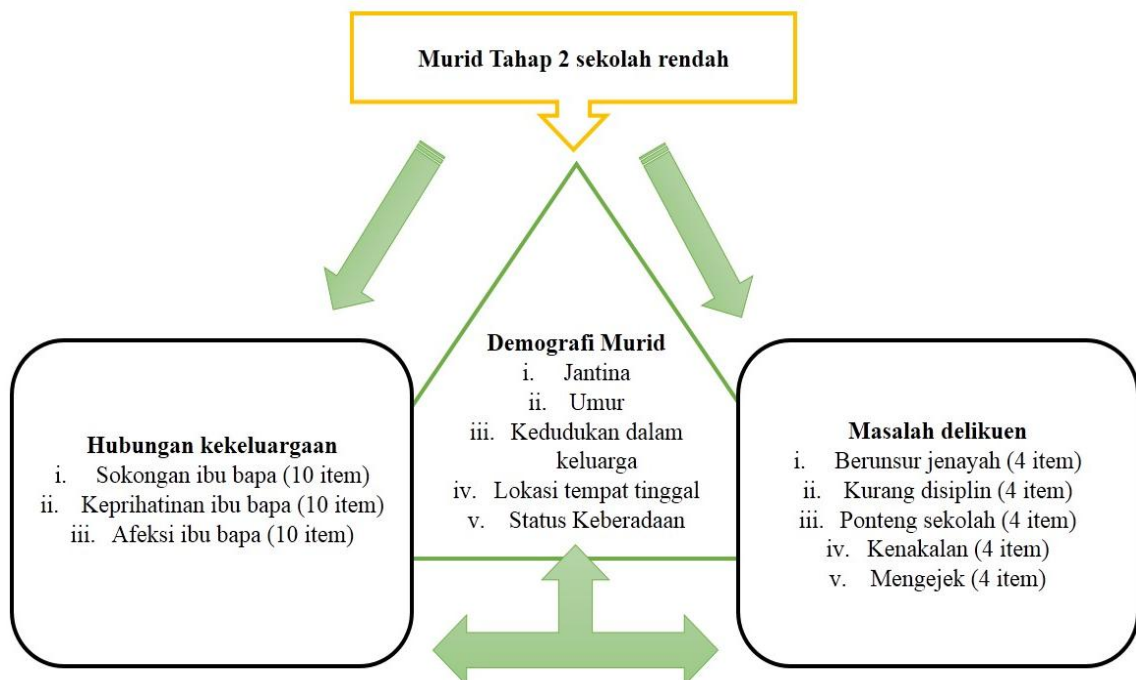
Murid Tahap 2 sekolah rendah

Demografi Murid
i. Jantina
ii. Umur
iii. Kedudukan dalam keluarga
iv. Lokasi tempat tinggal
v. Status Keberadaan

Hubungan kekeluargaan
i. Sokongan ibu bapa (10 item)
ii. Keprihatinan ibu bapa (10 item)
iii. Afeksi ibu bapa (10 item)

Masalah delikuen
i. Berunsur jenayah (4 item)
ii. Kurang disiplin (4 item)
iii. Ponteng sekolah (4 item)
iv. Kenakalan (4 item)
v. Mengejek (4 item)